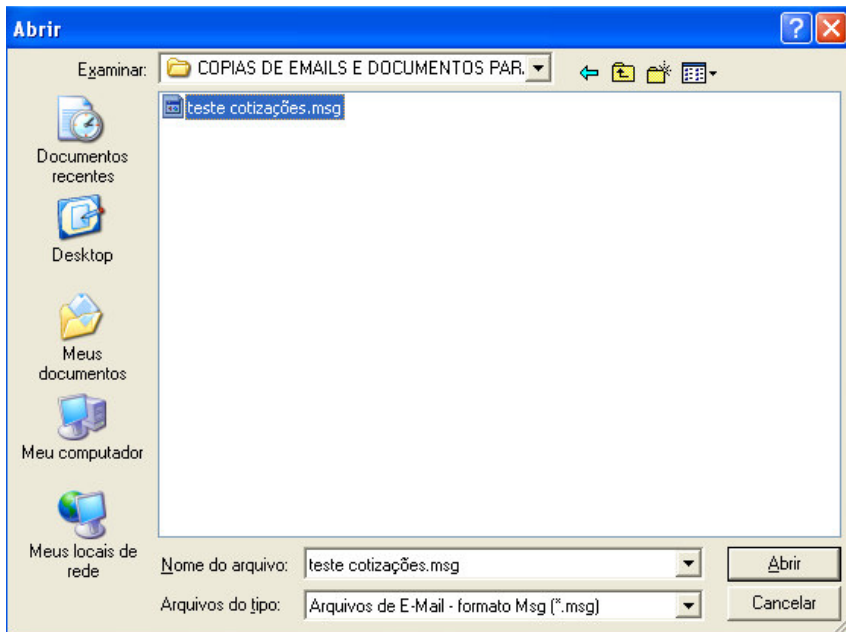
Abrir

Examinar: COPIAS DE EMAILS E DOCUMENTOS PAR.

teste cotizações.msg

Documentos recentes

Desktop

Meus documentos

Meu computador

Meus locais de rede

Nome do arquivo: teste cotizações.msg

Arquivos do tipo: Arquivos de E-Mail - formato Msg (*.msg)

Abrir

Cancelar